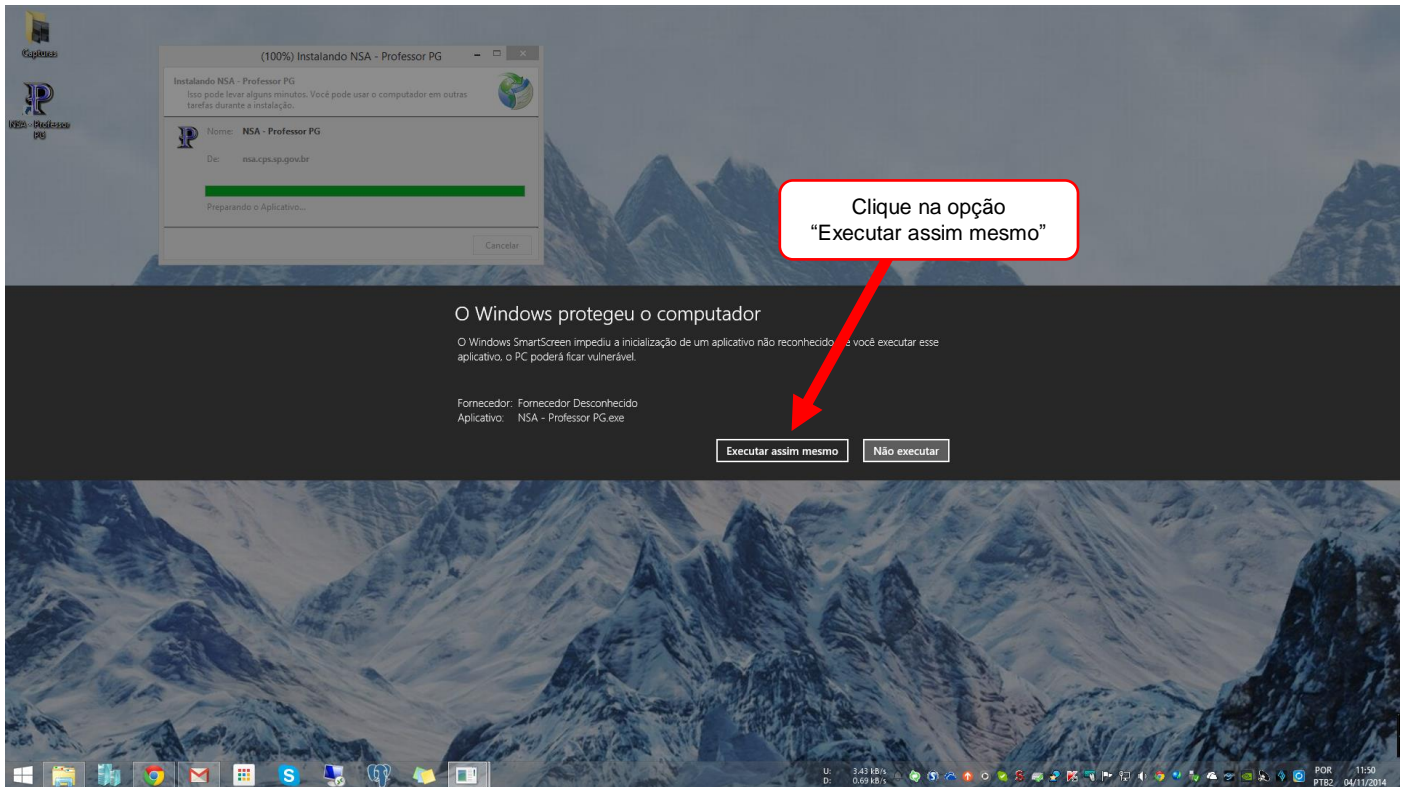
Capturas

NSA - Professor PG

(100%) Instalando NSA - Professor PG

Instalando NSA - Professor PG
Isso pode levar alguns minutos. Você pode usar o computador em outras tarefas durante a instalação.

Nome: NSA - Professor PG

De: nsa.cps.sp.gov.br

Preparando o Aplicativo...

Cancelar

Clique na opção "Executar assim mesmo"

O Windows protegeu o computador

O Windows SmartScreen impediu a inicialização de um aplicativo não reconhecido. Se você executar esse aplicativo, o PC poderá ficar vulnerável.

Fornecedor: Fornecedor Desconhecido
Aplicativo: NSA - Professor PG.exe

Executar assim mesmo

Não executar

U: 3.43 kB/s
D: 0.69 kB/s

POR PTB2

11:50
04/11/2014